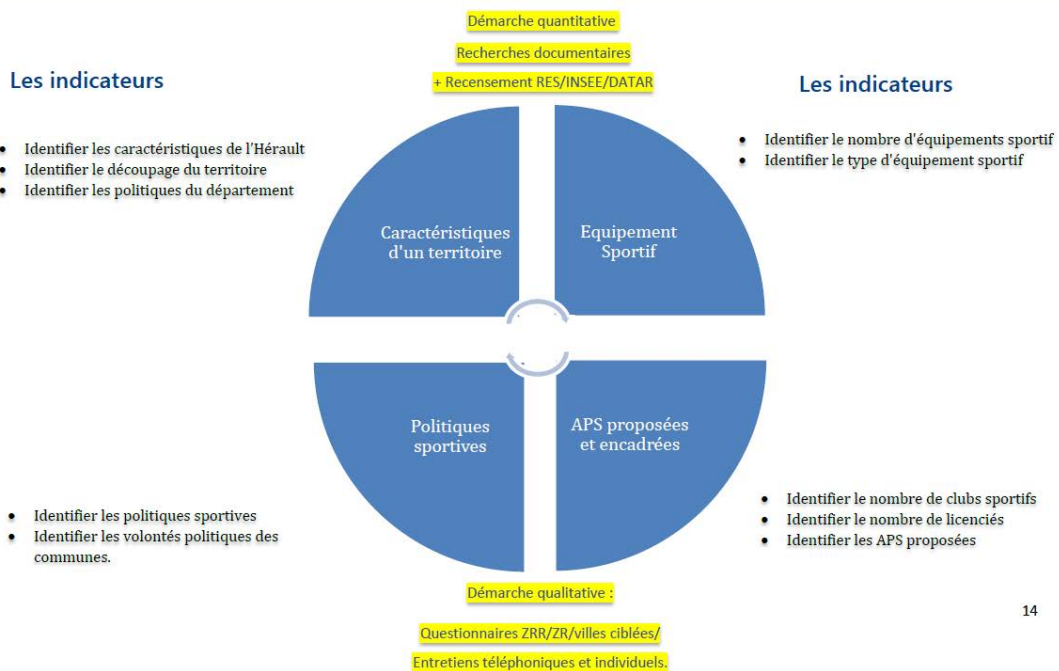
Démarche quantitative

Recherches documentaires

+ Recensement RES/INSEE/DATAR

Les indicateurs

- Identifier les caractéristiques de l'Hérault
- Identifier le découpage du territoire
- Identifier les politiques du département

Les indicateurs

- Identifier le nombre d'équipements sportif
- Identifier le type d'équipement sportif

Caractéristiques d'un territoire

Equipement Sportif

Politiques sportives

APS proposées et encadrées

- Identifier les politiques sportives
- Identifier les volontés politiques des communes.

- Identifier le nombre de clubs sportifs
- Identifier le nombre de licenciés
- Identifier les APS proposées

Démarche qualitative :

Questionnaires ZRR/ZR/villes ciblées/

Entretiens téléphoniques et individuels.

14